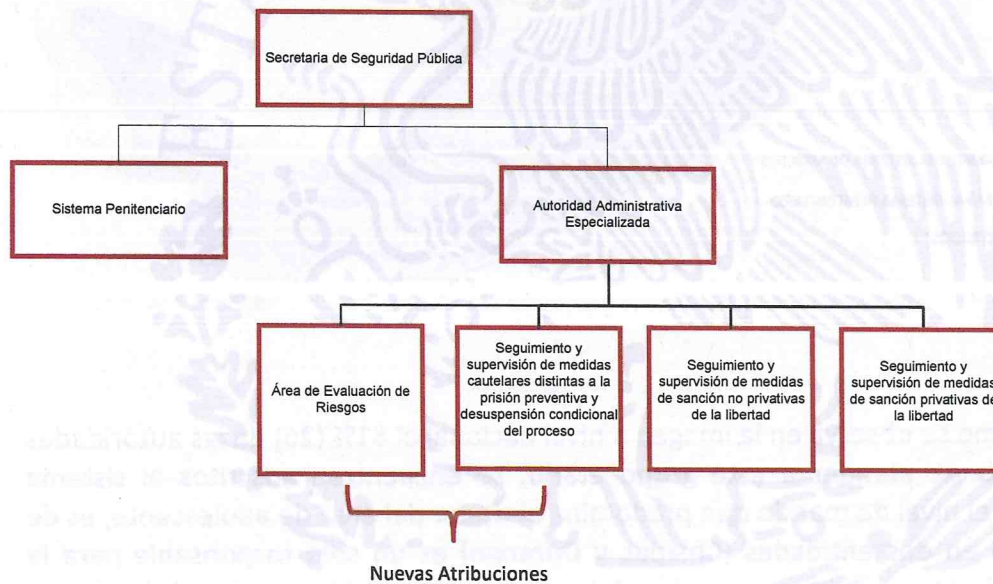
Secretaria de Seguridad Pública

Sistema Penitenciario

Autoridad Administrativa Especializada

Área de Evaluación de Riesgos

Seguimiento y supervisión de medidas cautelares distintas a la prisión preventiva y desuspensión condicional del proceso

Seguimiento y supervisión de medidas de sanción no privativas de la libertad

Seguimiento y supervisión de medidas de sanción privativas de la libertad

Nuevas Atribuciones

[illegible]